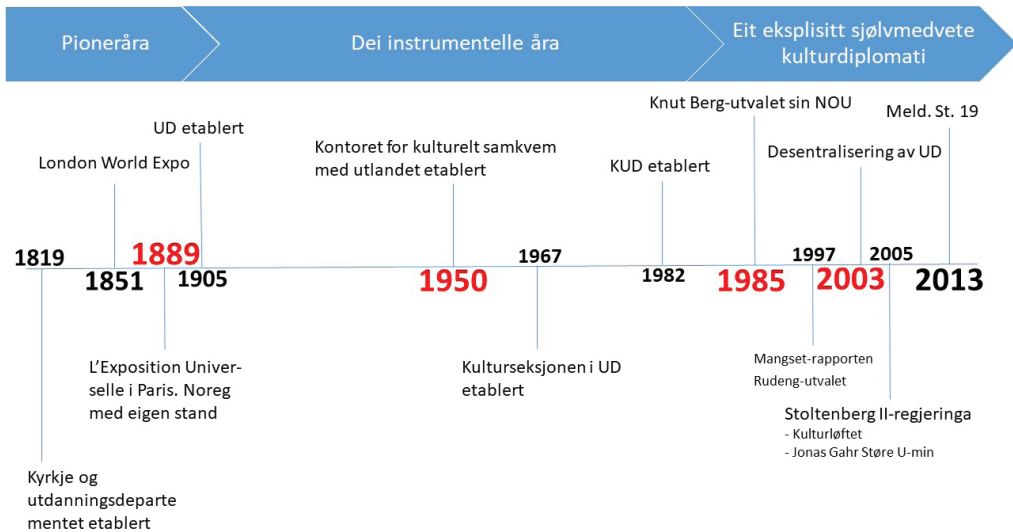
Pioneråra

Dei instrumentelle åra

Eit eksplisitt sjølvmedvete kulturdiplomati

UD etablert

London World Expo

Kontoret for kulturelt samkvem med utlandet etablert

KUD etablert

Knut Berg-utvalet sin NOU

Desentralisering av UD

Meld. St. 19

1819

1851

1889

1905

1950

1967

1982

1985

1997

2003

2005

2013

L'Exposition Universelle i Paris. Noreg med eigen stand

Kulturseksjonen i UD etablert

Mangset-rapporten

Rudeng-utvalet

Stoltenberg II-regjeringa
- Kulturløftet
- Jonas Gahr Støre U-min

Kyrkje og utdanningsdepartementet etablert